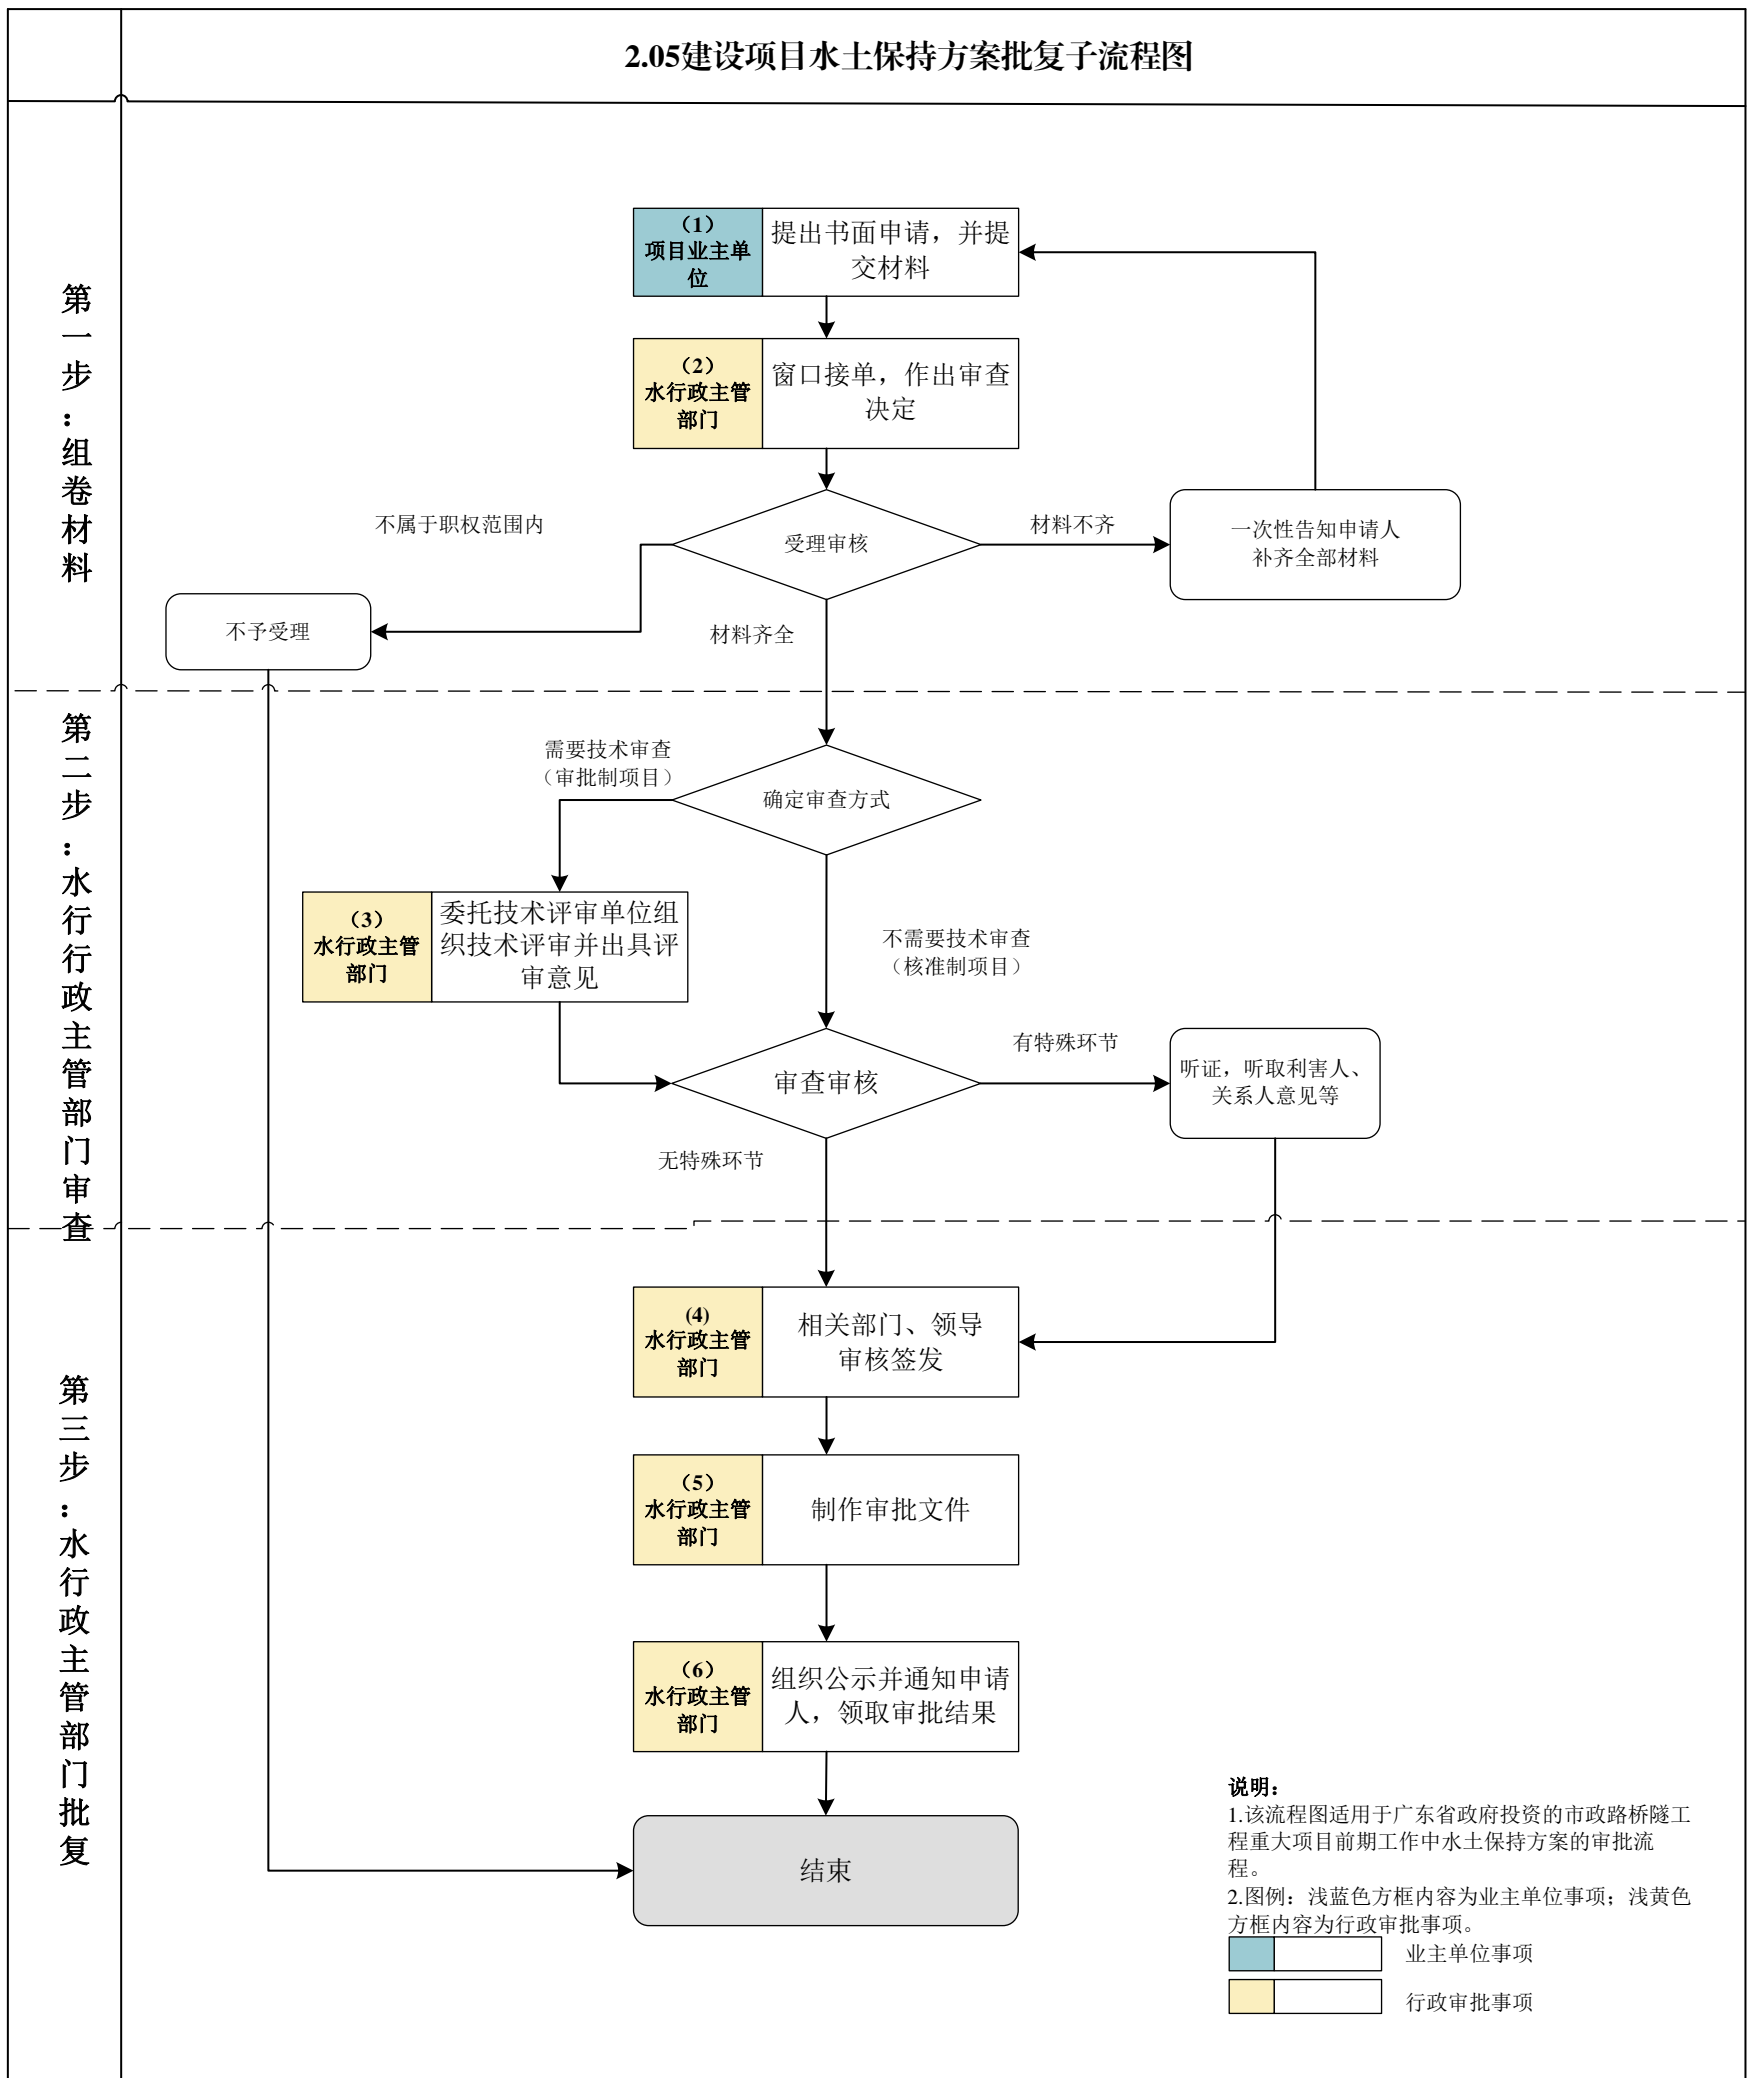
2.05建设项目水土保持方案批复子流程图

第一步：组卷材料

（1）项目业主单位
提出书面申请，并提交材料

（2）水行政主管部门
窗口接单，作出审查决定

不属于职权范围内
受理审核
材料不齐
一次性告知申请人补齐全部材料
不予受理
材料齐全

第二步：水行行政主管部门审查

需要技术审查（审批制项目）
确定审查方式

（3）水行政主管部门
委托技术评审单位组织技术评审并出具评审意见

不需要技术审查（核准制项目）
有特殊环节
审查审核
听证，听取利害人、关系人意见等
无特殊环节

第三步：水行政主管部门批复

(4)水行政主管部门
相关部门、领导审核签发

（5）水行政主管部门
制作审批文件

（6）水行政主管部门
组织公示并通知申请人，领取审批结果

结束

说明：
1.该流程图适用于广东省政府投资的市政路桥隧工程重大项目前期工作中水土保持方案的审批流程。
2.图例：浅蓝色方框内容为业主单位事项；浅黄色方框内容为行政审批事项。
业主单位事项
行政审批事项